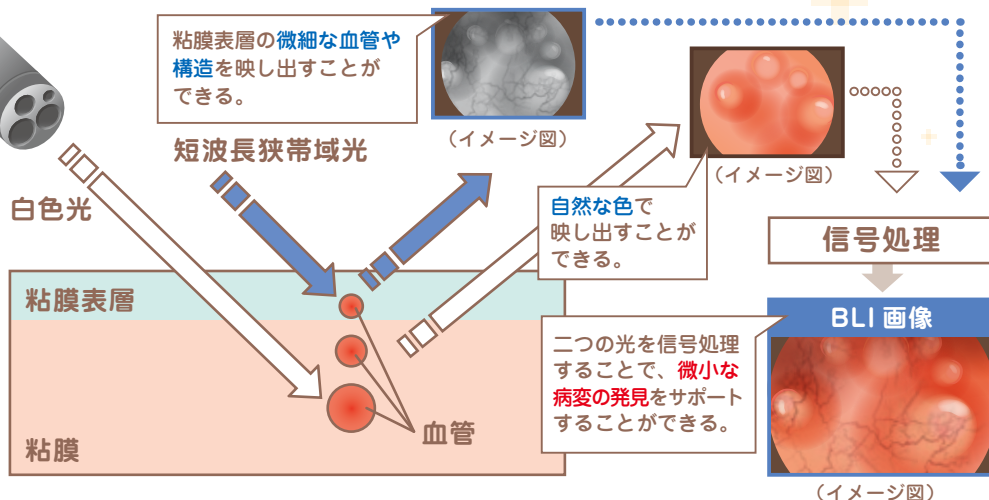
粘膜表層の微細な血管や構造を映し出すことができる。

（イメージ図）

短波長狭帯域光

白色光

（イメージ図）

自然な色で映し出すことができる。

信号処理

BLI 画像

粘膜表層

二つの光を信号処理することで、微小な病変の発見をサポートすることができる。

血管

粘膜

（イメージ図）